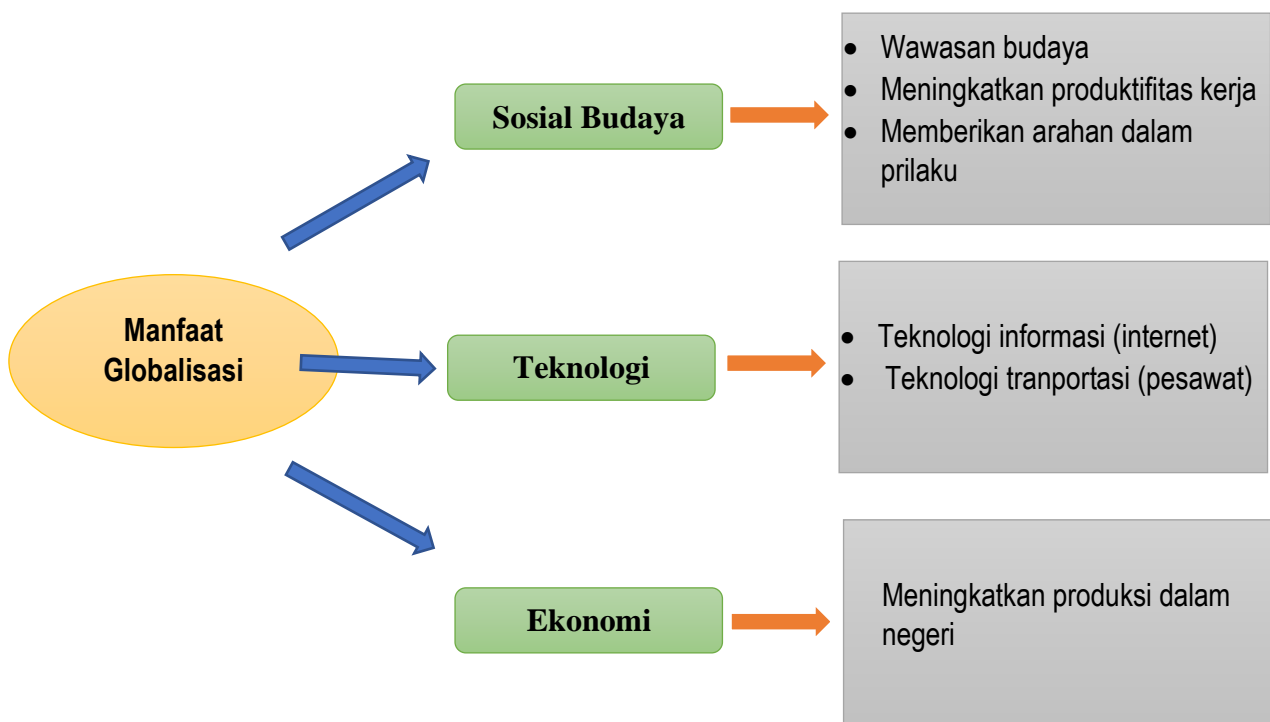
Manfaat Globalisasi

Sosial Budaya

- Wawasan budaya
- Meningkatkan produktifitas kerja
- Memberikan arahan dalam prilaku

Teknologi

- Teknologi informasi (internet)
- Teknologi tranportasi (pesawat)

Ekonomi

Meningkatkan produksi dalam negeri